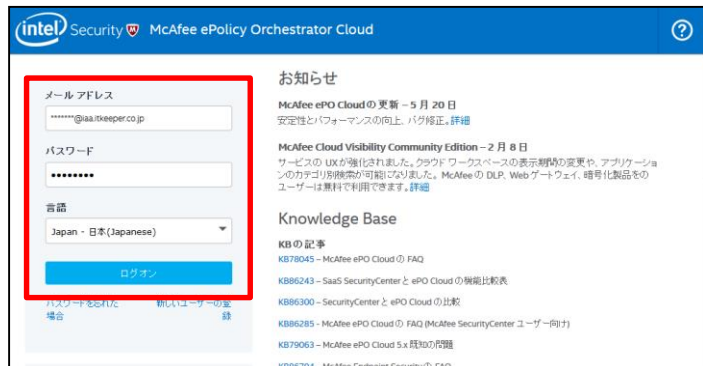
intel Security McAfee ePolicy Orchestrator Cloud

?

メール アドレス

*******@iaa.itkeeper.co.jp

パスワード

••••••••

言語

Japan - 日本(Japanese)

ログオン

パスワードを忘れた場合

新しいユーザーの登録

お知らせ

McAfee ePO Cloudの更新 – 5 月 20 日
安定性とパフォーマンスの向上、バグ修正。詳細

McAfee Cloud Visibility Community Edition – 2 月 8 日
サービスの UX が強化されました。クラウド ワークスペースの表示期間の変更や、アプリケーションのカテゴリ別検索が可能になりました。McAfee の DLP、Web ゲートウェイ、暗号化製品をのユーザーは無料で利用できます。詳細

Knowledge Base

KBの記事
KB78045 – McAfee ePO Cloudの FAQ
KB86243 – SaaS SecurityCenter と ePO Cloud の機能比較表
KB86300 – SecurityCenter と ePO Cloud の比較
KB86285 – McAfee ePO Cloudの FAQ (McAfee SecurityCenter ユーザー向け)
KB79063 – McAfee ePO Cloud 5.x 既知の問題
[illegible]